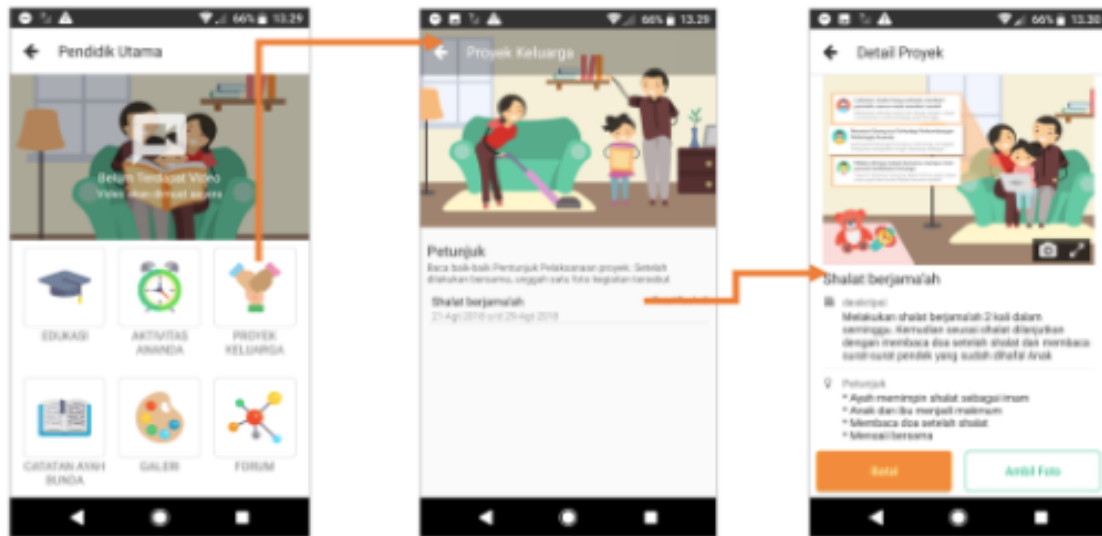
66% 13.29

Pendidik Utama

Belum Terdapat Video

Video akan dimuat segera

EDUKASI

AKTIVITAS ANANDA

PROYEK KELUARGA

CATATAN AYAH BUNDA

GALERI

FORUM

66% 13.29

Proyek Keluarga

Petunjuk

Baca baik-baik Petunjuk Pelaksanaan proyek. Setelah dilakukan bersama, unggah satu foto kegiatan tersebut

Shalat berjama'ah

21 Apr 2018 s/d 29 Apr 2018

66% 13.30

Detail Proyek

Shalat berjama'ah

deskripsi

Melakukan shalat berjamaah 2 kali dalam seminggu. Kemudian seusai shalat dilanjutkan dengan membaca doa setelah shalat dan membaca surah-surah pendek yang sudah dihafal Anak

Petunjuk

* Ayah memimpin shalat sebagai imam

* Anak dan ibu menjadi makmum

* Membaca doa setelah shalat

* Mengaji bersama

Batal

Ambil Foto